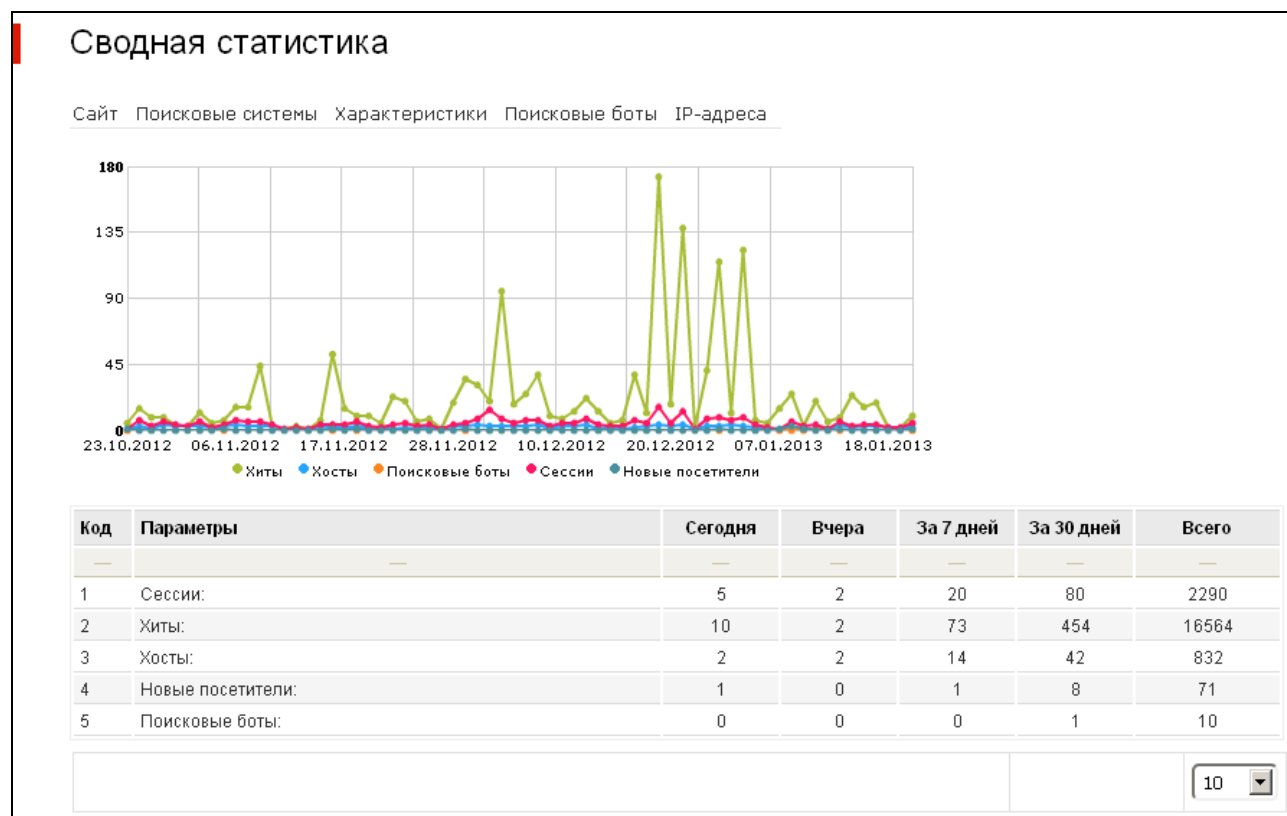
Сводная статистика

Сайт Поисковые системы Характеристики Поисковые боты IP-адреса

180
135
90
45
0
23.10.2012 06.11.2012 17.11.2012 28.11.2012 10.12.2012 20.12.2012 07.01.2013 18.01.2013

Хиты Хосты Поисковые боты Сессии Новые посетители

| Код | Параметры | Сегодня | Вчера | За 7 дней | За 30 дней | Всего |
|---|---|---|---|---|---|---|
| — | — | — | — | — | — | — |
| 1 | Сессии: | 5 | 2 | 20 | 80 | 2290 |
| 2 | Хиты: | 10 | 2 | 73 | 454 | 16564 |
| 3 | Хосты: | 2 | 2 | 14 | 42 | 832 |
| 4 | Новые посетители: | 1 | 0 | 1 | 8 | 71 |
| 5 | Поисковые боты: | 0 | 0 | 0 | 1 | 10 |

10